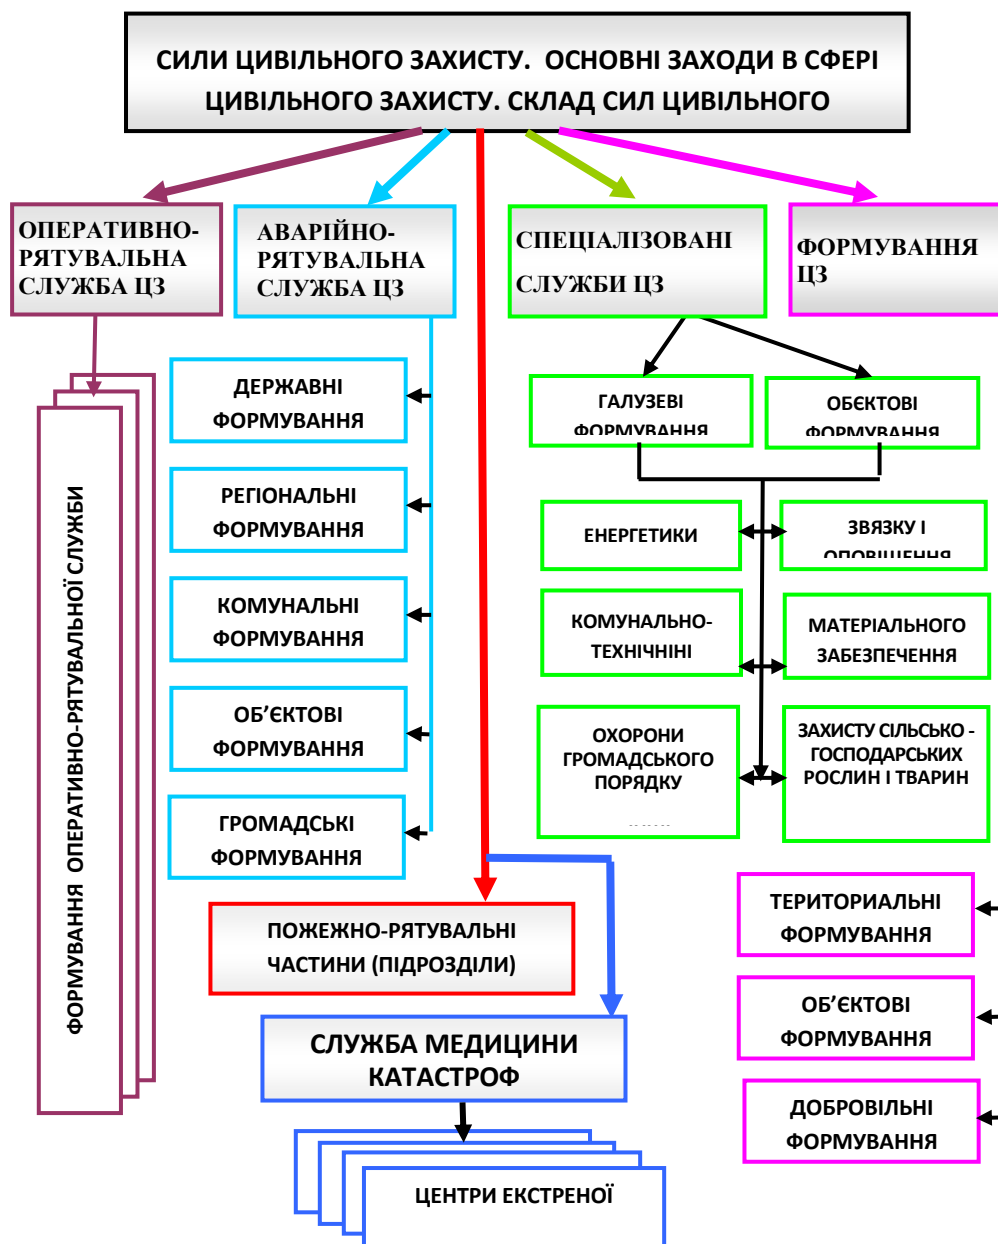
СИЛИ ЦИВІЛЬНОГО ЗАХИСТУ. ОСНОВНІ ЗАХОДИ В СФЕРІ ЦИВІЛЬНОГО ЗАХИСТУ. СКЛАД СИЛ ЦИВІЛЬНОГО

ОПЕРАТИВНО-РЯТУВАЛЬНА СЛУЖБА ЦЗ

АВАРІЙНО-РЯТУВАЛЬНА СЛУЖБА ЦЗ

СПЕЦІАЛІЗОВАНІ СЛУЖБИ ЦЗ

ФОРМУВАННЯ ЦЗ

ФОРМУВАННЯ ОПЕРАТИВНО-РЯТУВАЛЬНОЇ СЛУЖБИ

ДЕРЖАВНІ ФОРМУВАННЯ

РЕГІОНАЛЬНІ ФОРМУВАННЯ

КОМУНАЛЬНІ ФОРМУВАННЯ

ОБ'ЄКТОВІ ФОРМУВАННЯ

ГРОМАДСЬКІ ФОРМУВАННЯ

ГАЛУЗЕВІ ФОРМУВАННЯ

ОБЄКТОВІ ФОРМУВАННЯ

ЕНЕРГЕТИКИ

ЗВЯЗКУ І ОПОВІЩЕННЯ

КОМУНАЛЬНО-ТЕХНІЧНІНІ

МАТЕРІАЛЬНОГО ЗАБЕЗПЕЧЕННЯ

ОХОРОНИ ГРОМАДСЬКОГО ПОРЯДКУ

ЗАХИСТУ СІЛЬСЬКО - ГОСПОДАРСЬКИХ РОСЛИН І ТВАРИН

ТЕРИТОРИАЛЬНІ ФОРМУВАННЯ

ОБ'ЄКТОВІ ФОРМУВАННЯ

ДОБРОВІЛЬНІ ФОРМУВАННЯ

ПОЖЕЖНО-РЯТУВАЛЬНІ ЧАСТИНИ (ПІДРОЗДІЛИ)

СЛУЖБА МЕДИЦИНИ КАТАСТРОФ

ЦЕНТРИ ЕКСТРЕНОЇ